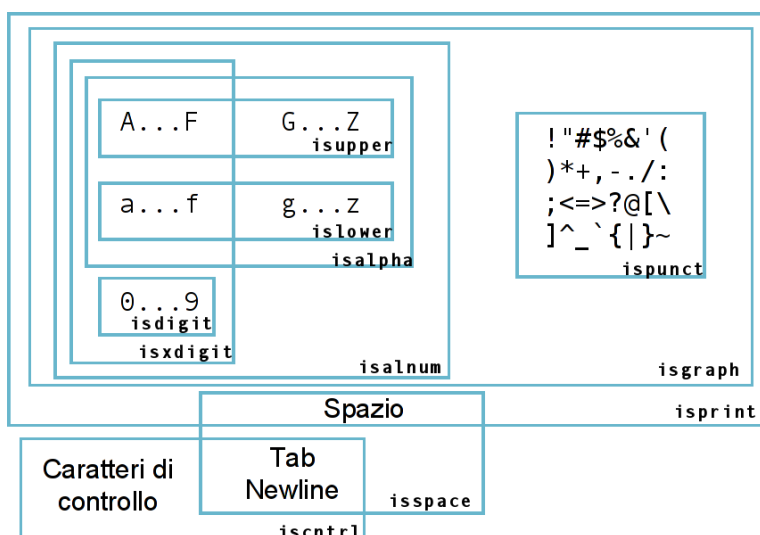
A...F G...Z
isupper

a...f g...z
islower

isalpha

0...9
isdigit

isxdigit

isalnum

!"#$%&'(
)*+,-./:
;<=>?@[\
]^_`{|}~
ispunct

isgraph

Spazio

isprint

Caratteri di controllo

Tab
Newline

isspace

iscntrl